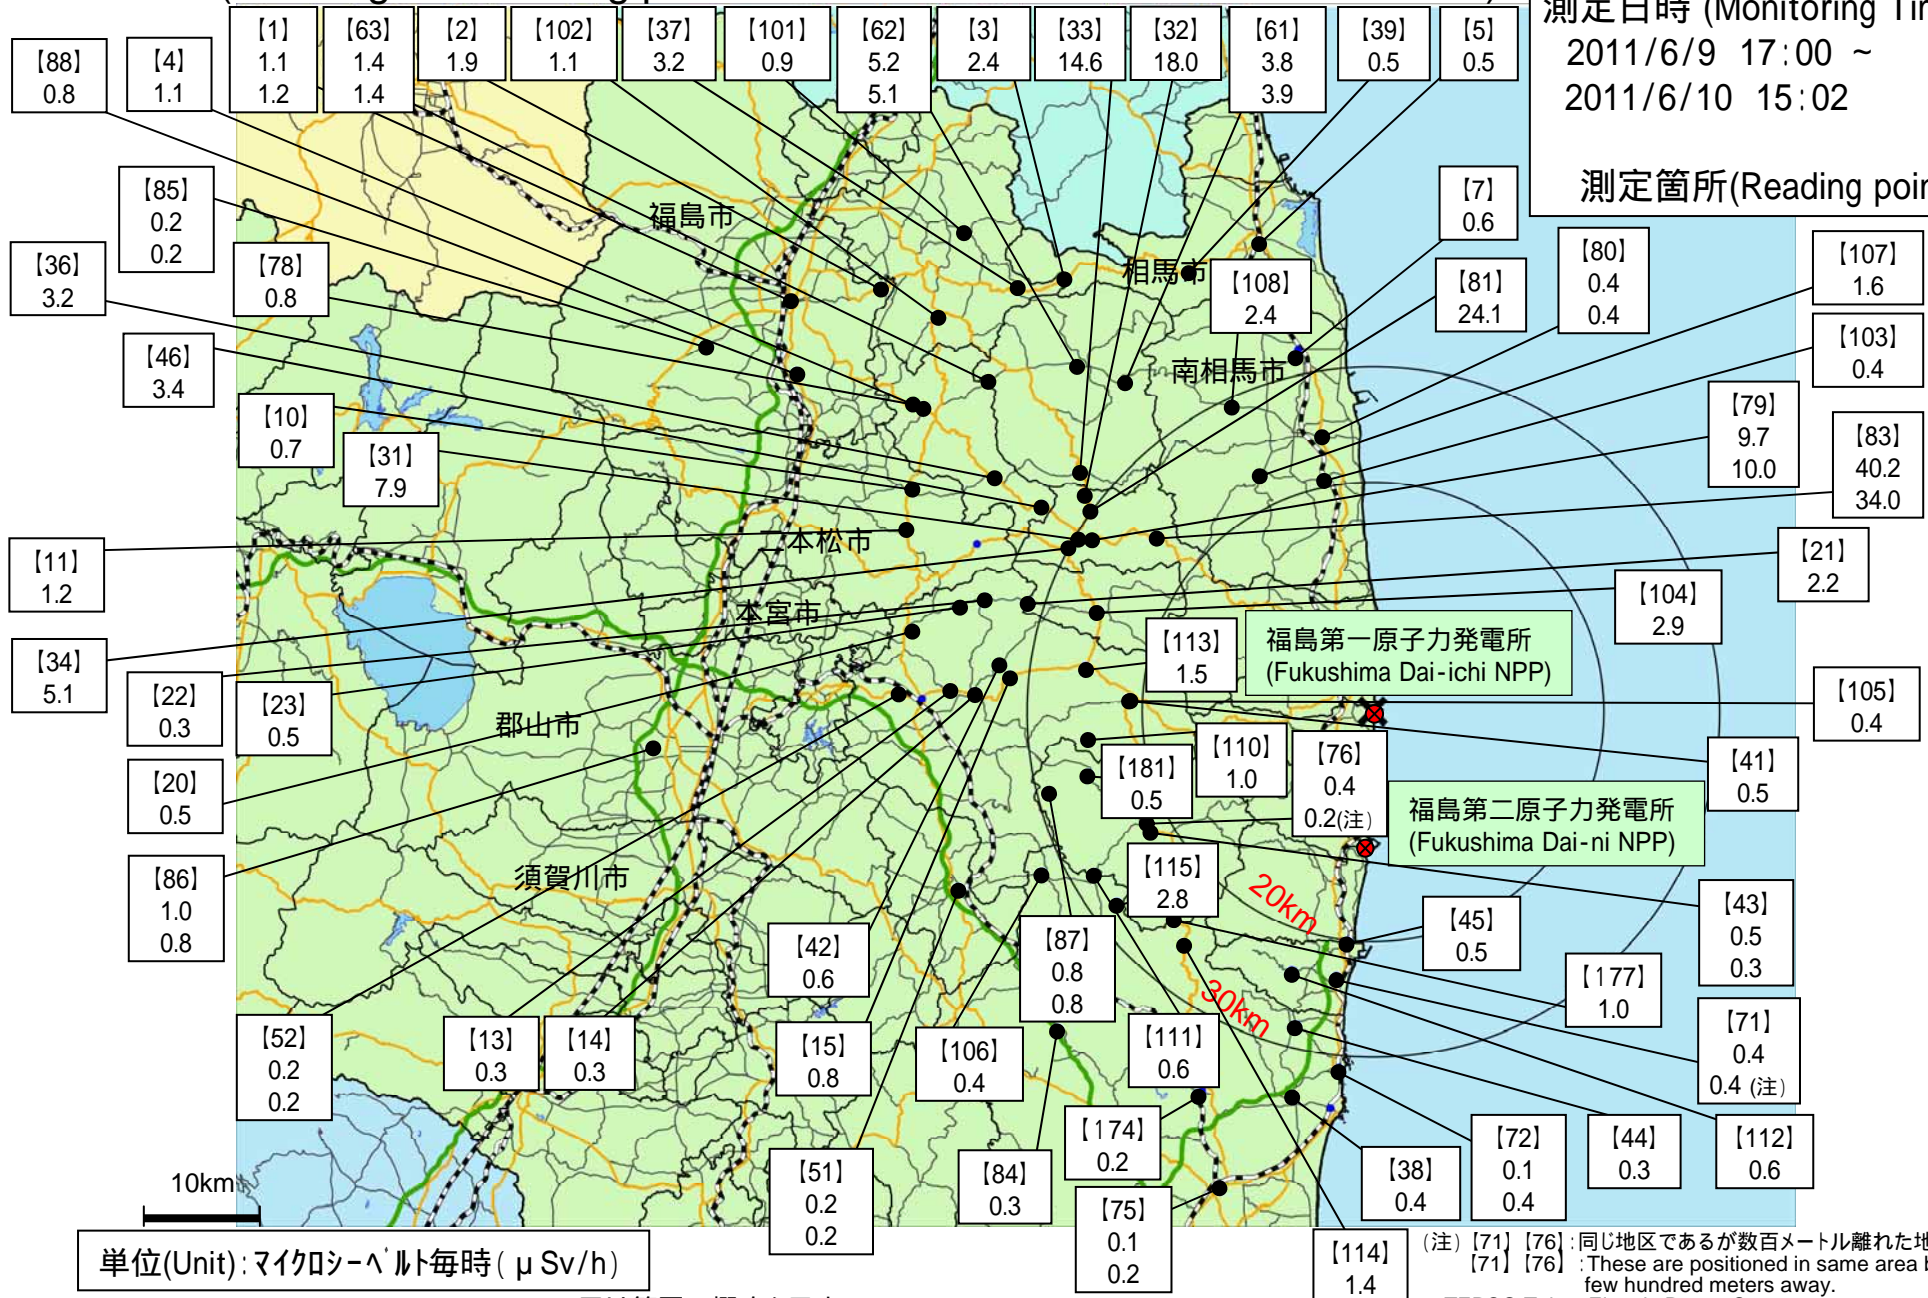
測定日時 (Monitoring Ti
2011/6/9 17:00 ～
2011/6/10 15:02

測定箇所(Reading poi

【88】 0.8
【4】 1.1
【1】 1.1 1.2
【63】 1.4 1.4
【2】 1.9
【102】 1.1
【37】 3.2
【101】 0.9
【62】 5.2 5.1
【3】 2.4
【33】 14.6
【32】 18.0
【61】 3.8 3.9
【39】 0.5
【5】 0.5

【85】 0.2 0.2
【36】 3.2
【78】 0.8
【46】 3.4
【10】 0.7
【31】 7.9
【11】 1.2
【34】 5.1
【22】 0.3
【23】 0.5
【20】 0.5
【86】 1.0 0.8
【52】 0.2 0.2
【13】 0.3
【14】 0.3
【42】 0.6
【15】 0.8
【51】 0.2 0.2
【106】 0.4
【84】 0.3
【87】 0.8 0.8
【111】 0.6
【174】 0.2
【75】 0.1 0.2
【114】 1.4

【7】 0.6
【108】 2.4
【80】 0.4 0.4
【81】 24.1
【107】 1.6
【103】 0.4
【79】 9.7 10.0
【83】 40.2 34.0
【21】 2.2
【104】 2.9
【113】 1.5
【105】 0.4
【110】 1.0
【181】 0.5
【76】 0.4 0.2(注)
【41】 0.5
【115】 2.8
【43】 0.5 0.3
【45】 0.5
【177】 1.0
【71】 0.4 0.4 (注)
【72】 0.1 0.4
【44】 0.3
【112】 0.6
【38】 0.4

福島市
相馬市
南相馬市
二本松市
本宮市
郡山市
須賀川市

福島第一原子力発電所 (Fukushima Dai-ichi NPP)
福島第二原子力発電所 (Fukushima Dai-ni NPP)

20km
30km
10km

単位(Unit):ﾏｲｸﾛｼｰﾍﾞﾙﾄ毎時(μSv/h)

(注)【71】【76】:同じ地区であるが数百メートル離れた地
【71】【76】:These are positioned in same area b
few hundred meters away.